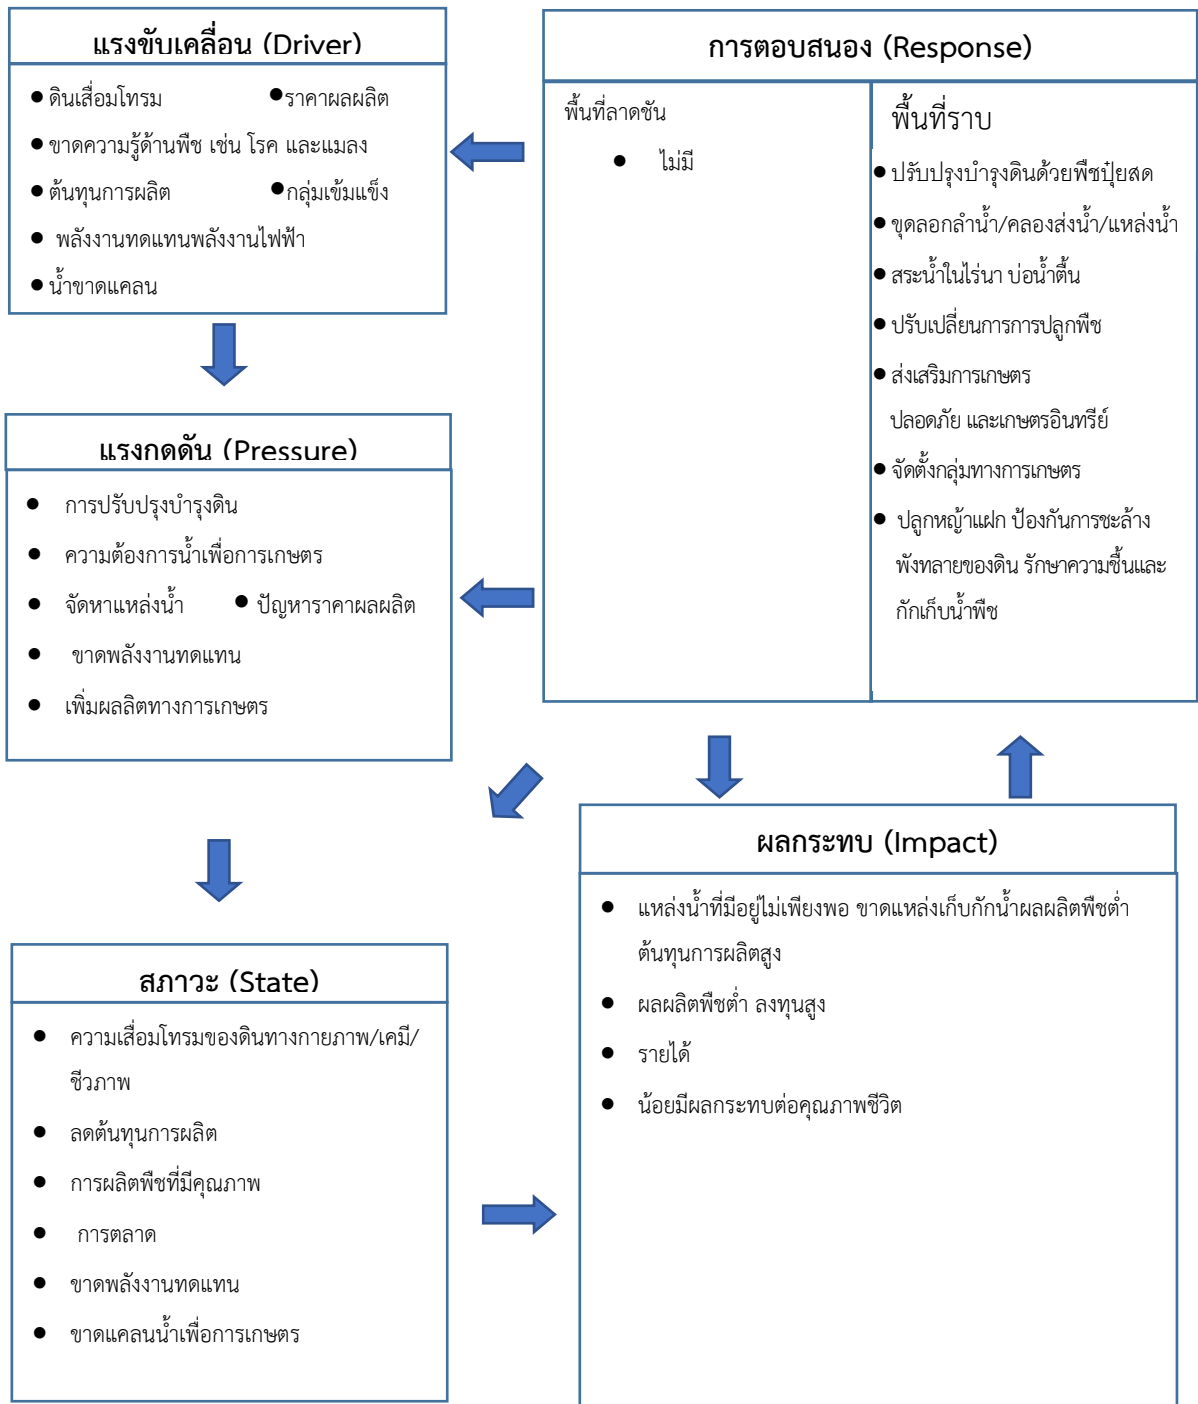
แรงขับเคลื่อน (Driver)

- ดินเสื่อมโทรม
- ราคาผลผลิต
- ขาดความรู้ด้านพืช เช่น โรค และแมลง
- ต้นทุนการผลิต
- กลุ่มเข้มแข็ง
- พลังงานทดแทนพลังงานไฟฟ้า
- น้ำขาดแคลน

การตอบสนอง (Response)

พื้นที่ลาดชัน

- ไม่มี

พื้นที่ราบ

- ปรับปรุงบำรุงดินด้วยพืชปุ๋ยสด
- ขุดลอกลำน้ำ/คลองส่งน้ำ/แหล่งน้ำ
- สระน้ำในไร่นา บ่อน้ำตื้น
- ปรับเปลี่ยนการการปลูกพืช
- ส่งเสริมการเกษตร ปลอดภัย และเกษตรอินทรีย์
- จัดตั้งกลุ่มทางการเกษตร
- ปลูกหญ้าแฝก ป้องกันการชะล้างพังทลายของดิน รักษาความชื้นและกักเก็บน้ำพืช

แรงกดดัน (Pressure)

- การปรับปรุงบำรุงดิน
- ความต้องการน้ำเพื่อการเกษตร
- จัดหาแหล่งน้ำ
- ปัญหาราคาผลผลิต
- ขาดพลังงานทดแทน
- เพิ่มผลลิตทางการเกษตร

ผลกระทบ (Impact)

- แหล่งน้ำที่มีอยู่ไม่เพียงพอ ขาดแหล่งเก็บกักน้ำผลผลิตพืชต่ำ ต้นทุนการผลิตสูง
- ผลผลิตพืชต่ำ ลงทุนสูง
- รายได้
- น้อยมีผลกระทบต่อคุณภาพชีวิต

สภาวะ (State)

- ความเสื่อมโทรมของดินทางกายภาพ/เคมี/ชีวภาพ
- ลดต้นทุนการผลิต
- การผลิตพืชที่มีคุณภาพ
- การตลาด
- ขาดพลังงานทดแทน
- ขาดแคลนน้ำเพื่อการเกษตร